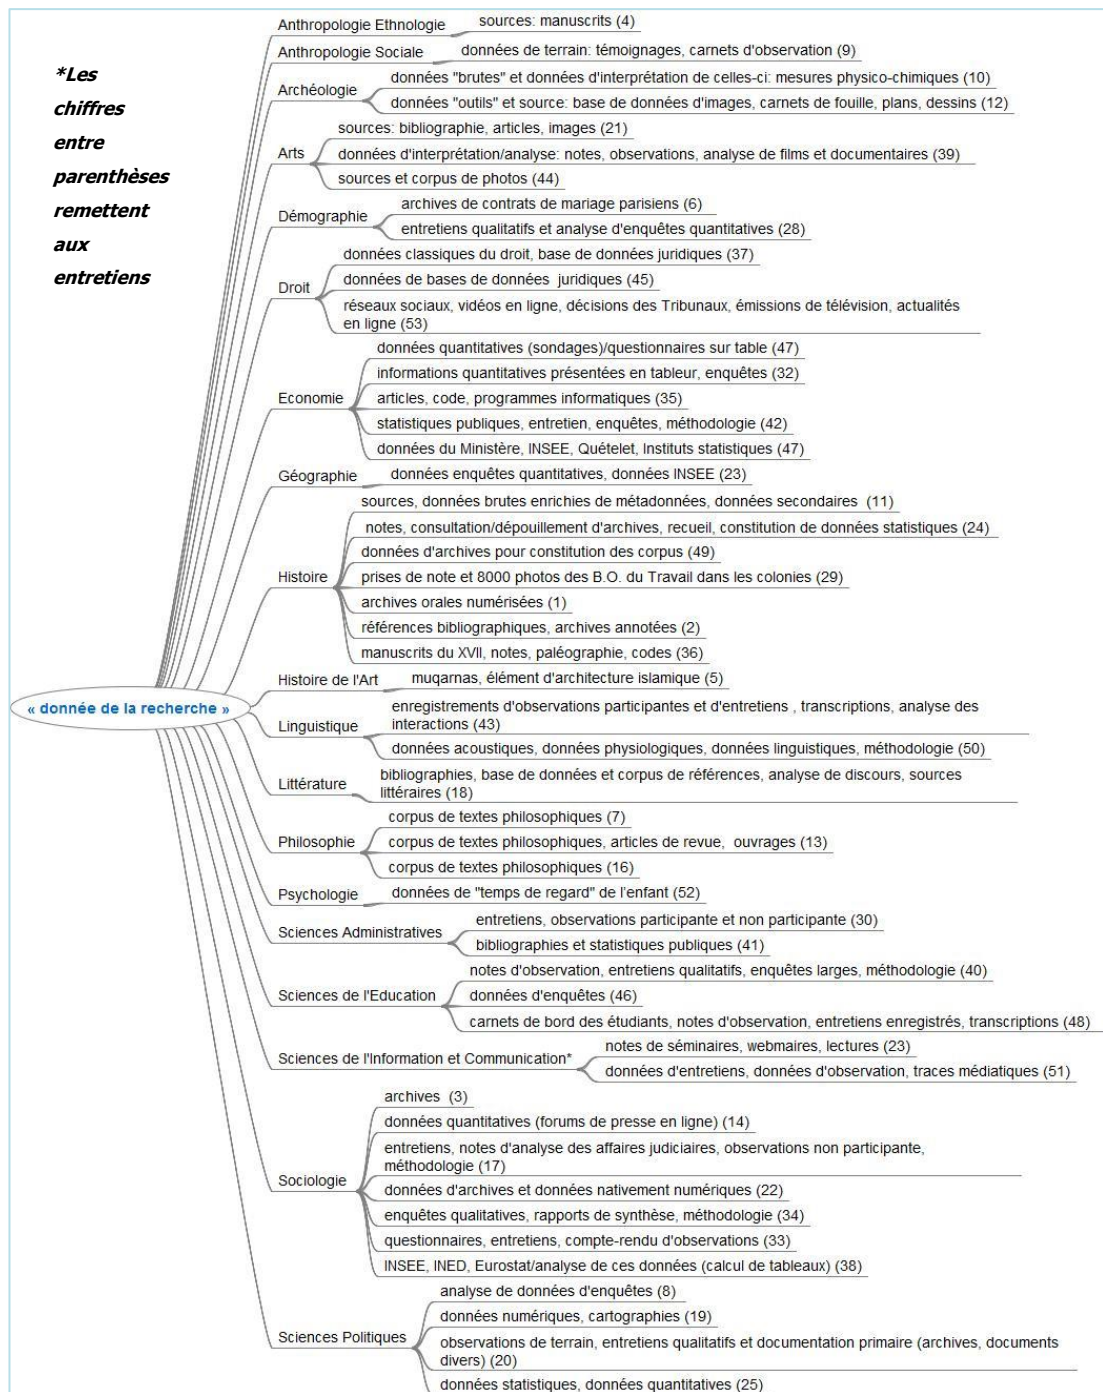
*Les chiffres entre parenthèses remettent aux entretiens

« donnée de la recherche »

Anthropologie Ethnologie
sources: manuscrits (4)

Anthropologie Sociale
données de terrain: témoignages, carnets d'observation (9)

Archéologie
données "brutes" et données d'interprétation de celles-ci: mesures physico-chimiques (10)
données "outils" et source: base de données d'images, carnets de fouille, plans, dessins (12)

Arts
sources: bibliographie, articles, images (21)
données d'interprétation/analyse: notes, observations, analyse de films et documentaires (39)
sources et corpus de photos (44)

Démographie
archives de contrats de mariage parisiens (6)
entretiens qualitatifs et analyse d'enquêtes quantitatives (28)

Droit
données classiques du droit, base de données juridiques (37)
données de bases de données juridiques (45)
réseaux sociaux, vidéos en ligne, décisions des Tribunaux, émissions de télévision, actualités en ligne (53)

Economie
données quantitatives (sondages)/questionnaires sur table (47)
informations quantitatives présentées en tableur, enquêtes (32)
articles, code, programmes informatiques (35)
statistiques publiques, entretien, enquêtes, méthodologie (42)
données du Ministère, INSEE, Quételet, Instituts statistiques (47)

Géographie
données enquêtes quantitatives, données INSEE (23)

Histoire
sources, données brutes enrichies de métadonnées, données secondaires (11)
notes, consultation/dépouillement d'archives, recueil, constitution de données statistiques (24)
données d'archives pour constitution des corpus (49)
prises de note et 8000 photos des B.O. du Travail dans les colonies (29)
archives orales numérisées (1)
références bibliographiques, archives annotées (2)
manuscrits du XVII, notes, paléographie, codes (36)

Histoire de l'Art
muqarnas, élément d'architecture islamique (5)

Linguistique
enregistrements d'observations participantes et d'entretiens , transcriptions, analyse des interactions (43)
données acoustiques, données physiologiques, données linguistiques, méthodologie (50)

Littérature
bibliographies, base de données et corpus de références, analyse de discours, sources littéraires (18)

Philosophie
corpus de textes philosophiques (7)
corpus de textes philosophiques, articles de revue, ouvrages (13)
corpus de textes philosophiques (16)

Psychologie
données de "temps de regard" de l'enfant (52)

Sciences Administratives
entretiens, observations participante et non participante (30)
bibliographies et statistiques publiques (41)

Sciences de l'Education
notes d'observation, entretiens qualitatifs, enquêtes larges, méthodologie (40)
données d'enquêtes (46)
carnets de bord des étudiants, notes d'observation, entretiens enregistrés, transcriptions (48)

Sciences de l'Information et Communication*
notes de séminaires, webmaires, lectures (23)
données d'entretiens, données d'observation, traces médiatiques (51)

Sociologie
archives (3)
données quantitatives (forums de presse en ligne) (14)
entretiens, notes d'analyse des affaires judiciaires, observations non participante, méthodologie (17)
données d'archives et données nativement numériques (22)
enquêtes qualitatives, rapports de synthèse, méthodologie (34)
questionnaires, entretiens, compte-rendu d'observations (33)
INSEE, INED, Eurostat/analyse de ces données (calcul de tableaux) (38)

Sciences Politiques
analyse de données d'enquêtes (8)
données numériques, cartographies (19)
observations de terrain, entretiens qualitatifs et documentation primaire (archives, documents divers) (20)
données statistiques, données quantitatives (25)